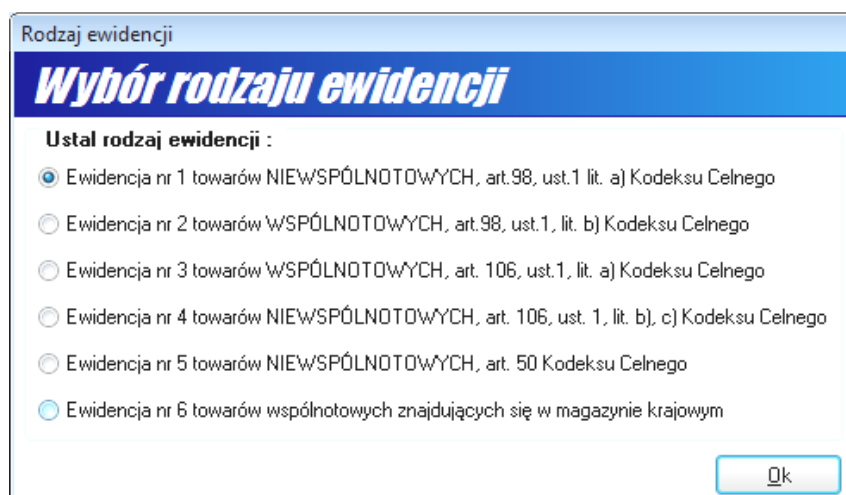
Rodzaj ewidencji

Wybór rodzaju ewidencji

Ustal rodzaj ewidencji :

Ewidencja nr 1 towarów NIEWSPÓLNOTOWYCH, art.98, ust.1 lit. a) Kodeksu Celnego

Ewidencja nr 2 towarów WSPÓLNOTOWYCH, art.98, ust.1, lit. b) Kodeksu Celnego

Ewidencja nr 3 towarów WSPÓLNOTOWYCH, art. 106, ust.1, lit. a) Kodeksu Celnego

Ewidencja nr 4 towarów NIEWSPÓLNOTOWYCH, art. 106, ust. 1, lit. b), c) Kodeksu Celnego

Ewidencja nr 5 towarów NIEWSPÓLNOTOWYCH, art. 50 Kodeksu Celnego

Ewidencja nr 6 towarów wspólnotowych znajdujących się w magazynie krajowym

Ok